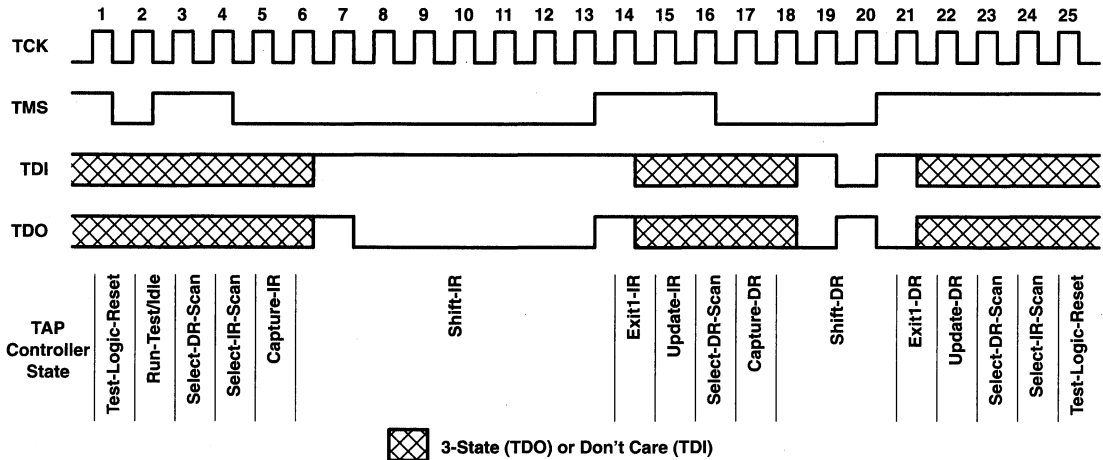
1 2 3 4 5 6 7 8 9 10 11 12 13 14 15 16 17 18 19 20 21 22 23 24 25

TCK

TMS

TDI

TDO

TAP Controller State

Test-Logic-Reset
Run-Test/Idle
Select-DR-Scan
Select-IR-Scan
Capture-IR
Shift-IR
Exit1-IR
Update-IR
Select-DR-Scan
Capture-DR
Shift-DR
Exit1-DR
Update-DR
Select-DR-Scan
Select-IR-Scan
Test-Logic-Reset

3-State (TDO) or Don't Care (TDI)